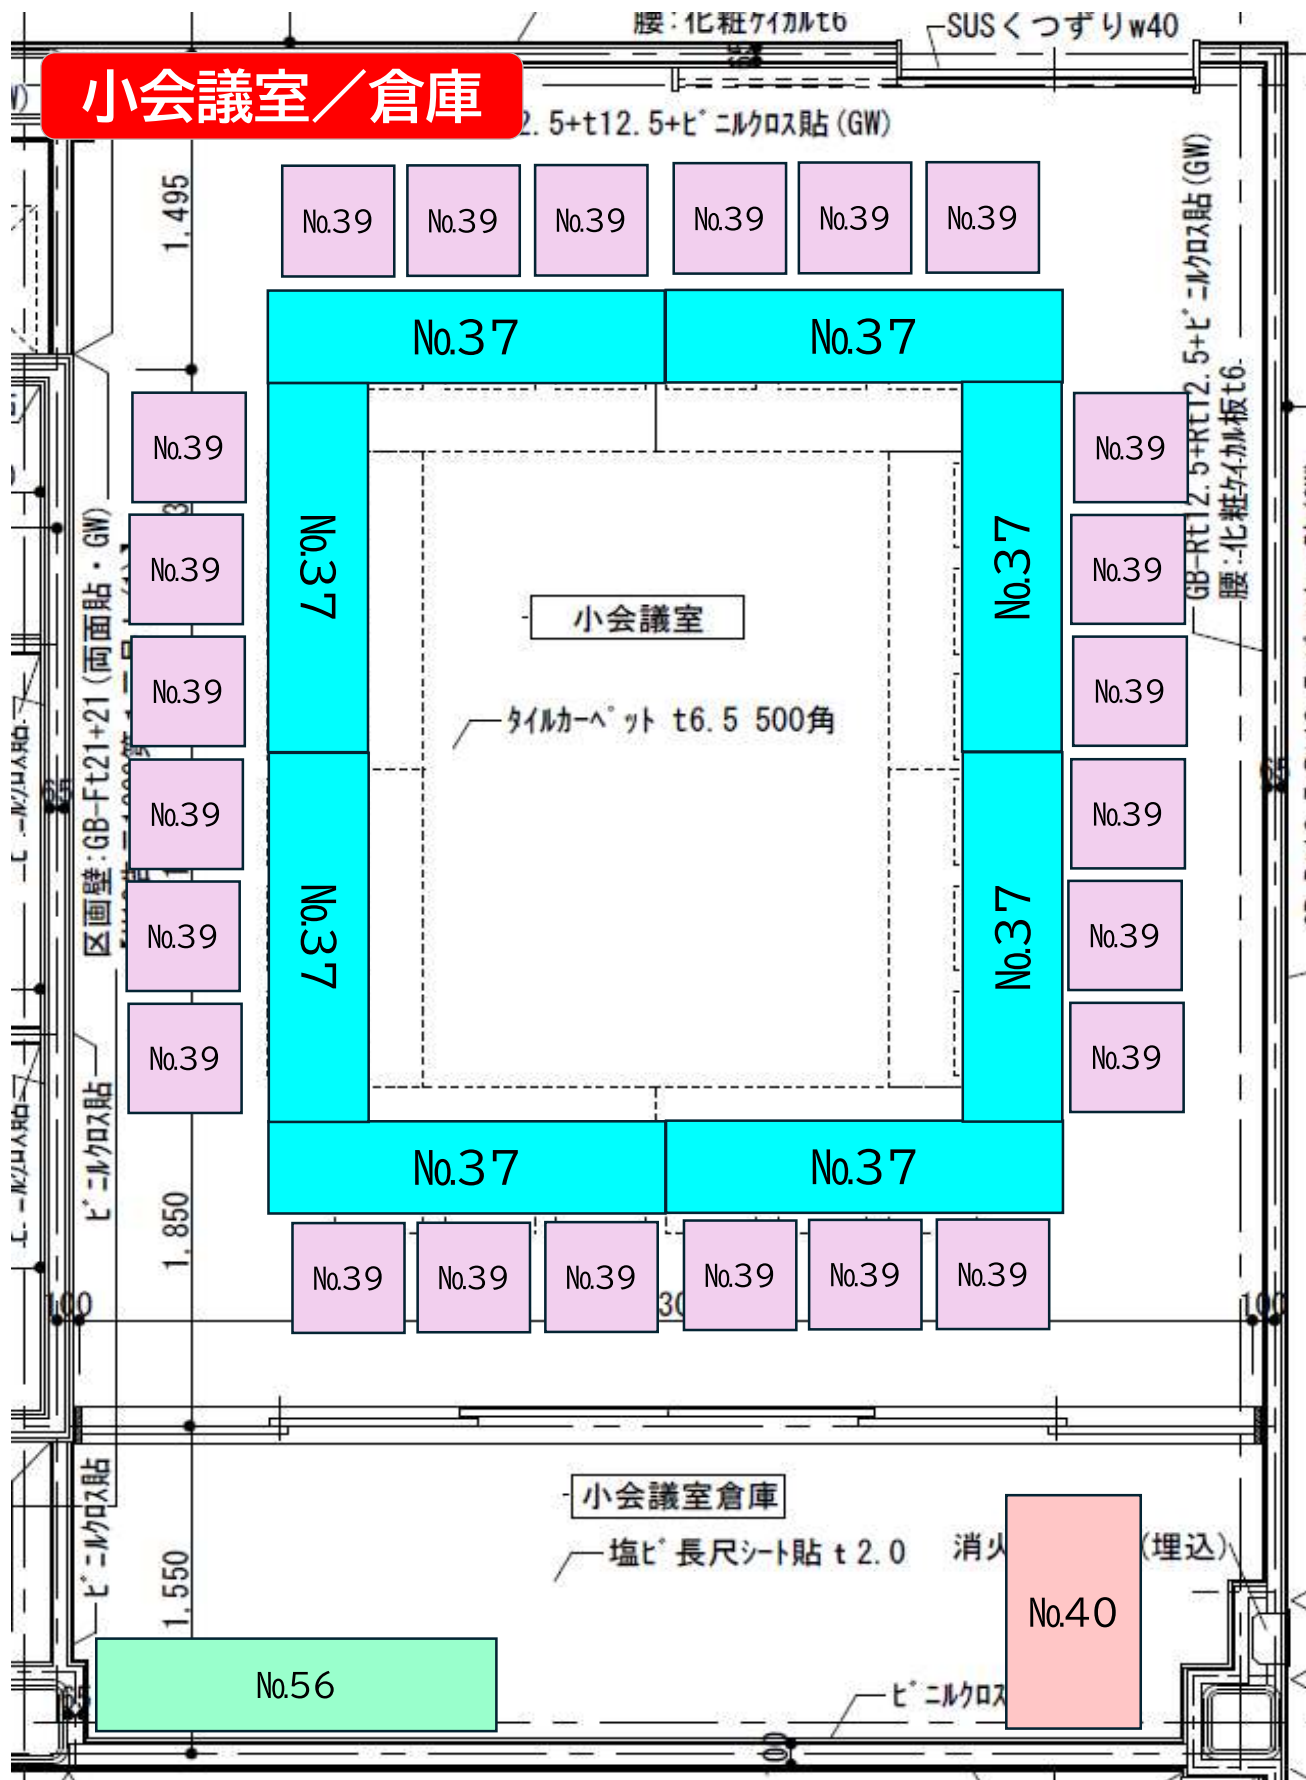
小会議室／倉庫

腰：化粧ケイカルt6
SUSくつずりw40
2.5+t12.5+ビニルクロス貼(GW)

1,495

No.39 No.39 No.39 No.39 No.39 No.39

No.37 No.37

No.39
No.39
No.39
No.39
No.39
No.39

No.37
No.37

小会議室
タイルカーペット t6.5 500角

No.37
No.37

No.39
No.39
No.39
No.39
No.39
No.39

GB-Rt12.5+Rt12.5+ビニルクロス貼(GW)
腰：化粧ケイカル板t6

区画壁：GB-Ft21+21(両面貼・GW)
ビニルクロス貼

No.37 No.37

1,850

No.39 No.39 No.39 No.39 No.39 No.39

100
100

小会議室倉庫
塩ビ長尺シート貼 t2.0
消火
(埋込)

No.40

ビニルクロス貼
1,550

No.56

ビニルクロス